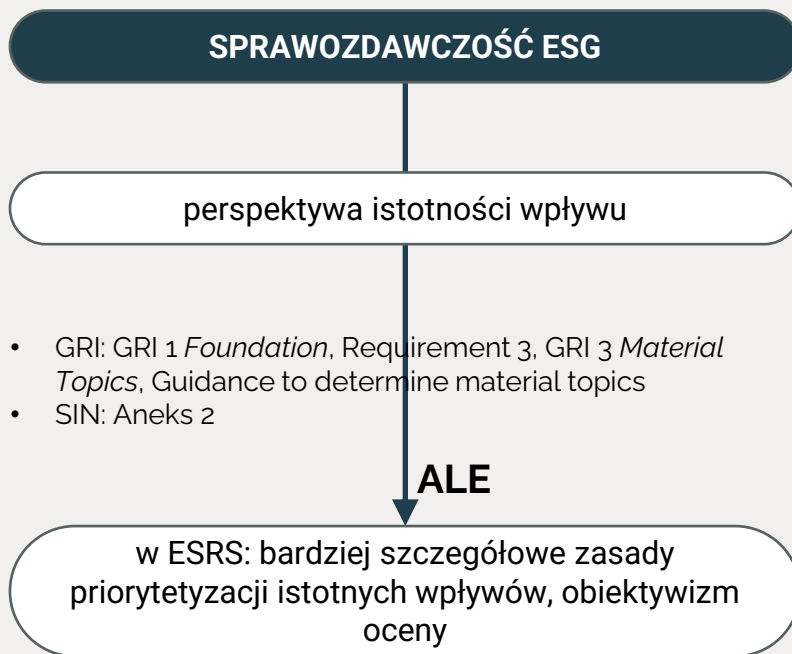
SPRAWOZDAWCZOŚĆ ESG

perspektywa istotności wpływu

- GRI: GRI 1 *Foundation*, Requirement 3, GRI 3 *Material Topics*, Guidance to determine material topics
- SIN: Aneks 2

ALE

w ESRS: bardziej szczegółowe zasady priorytetyzacji istotnych wpływów, obiektywizm oceny